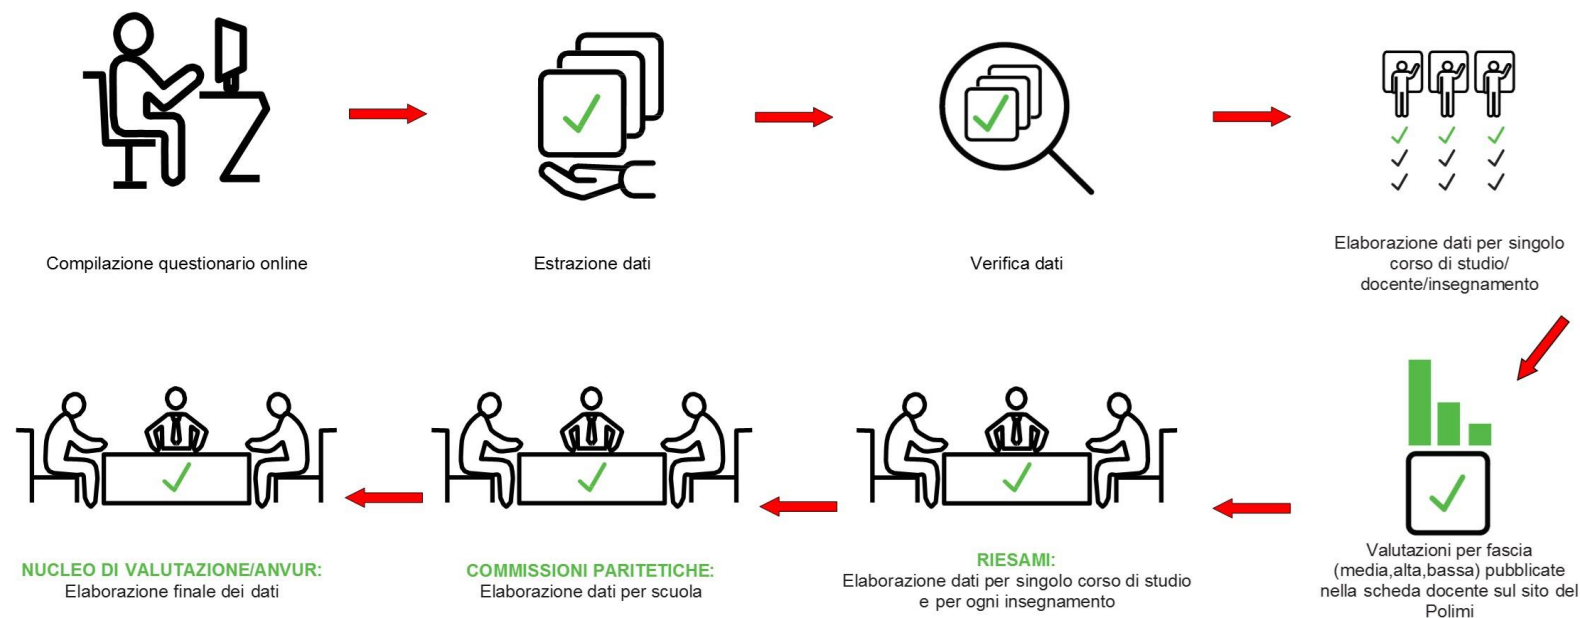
Compilazione questionario online

Estrazione dati

Verifica dati

Elaborazione dati per singolo corso di studio/ docente/insegnamento

Valutazioni per fascia (media,alta,bassa) pubblicate nella scheda docente sul sito del Polimi

RIESAMI:
Elaborazione dati per singolo corso di studio e per ogni insegnamento

COMMISSIONI PARITETICHE:
Elaborazione dati per scuola

NUCLEO DI VALUTAZIONE/ANVUR:
Elaborazione finale dei dati